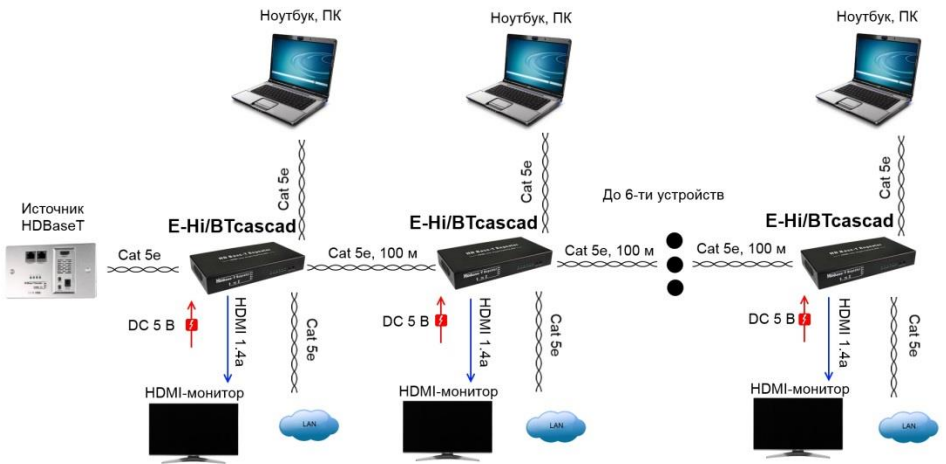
Ноутбук, ПК

Ноутбук, ПК

Ноутбук, ПК

Cat 5e

Cat 5e

Cat 5e

До 6-ти устройств

Источник HDBaseT

E-Hi/BTcascad

E-Hi/BTcascad

E-Hi/BTcascad

Cat 5e

Cat 5e, 100 м

Cat 5e, 100 м

Cat 5e, 100 м

DC 5 В

HDMI 1.4a

Cat 5e

DC 5 В

HDMI 1.4a

Cat 5e

DC 5 В

HDMI 1.4a

Cat 5e

HDMI-монитор

HDMI-монитор

HDMI-монитор

LAN

LAN

LAN